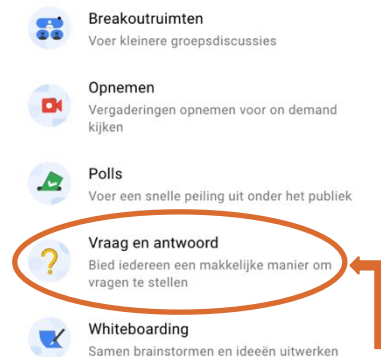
Breakoutruimten
Voer kleinere groepsdiscussies

Opnemen
Vergaderingen opnemen voor on demand kijken

Polls
Voer een snelle peiling uit onder het publiek

Vraag en antwoord
Bied iedereen een makkelijke manier om vragen te stellen

Whiteboarding
Samen brainstormen en ideeën uitwerken